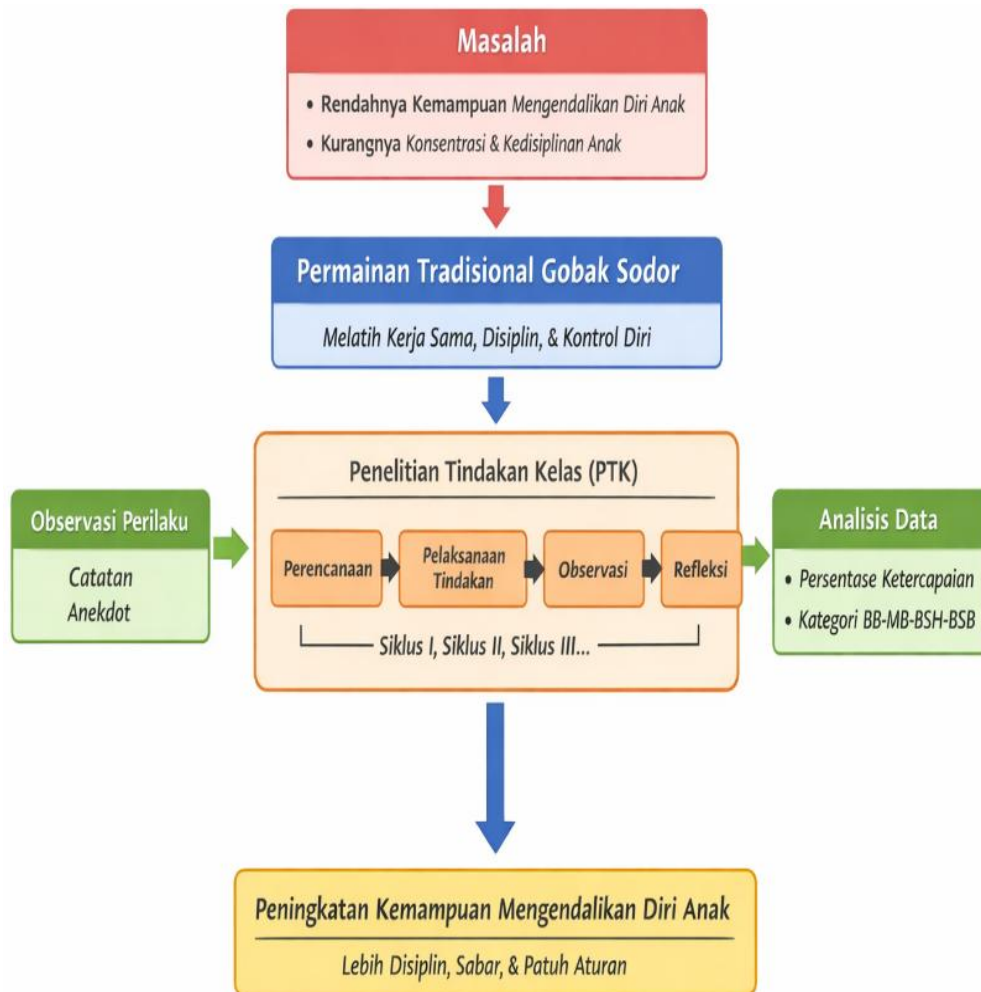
Masalah

• Rendahnya Kemampuan Mengendalikan Diri Anak
• Kurangnya Konsentrasi & Kedisiplinan Anak

Permainan Tradisional Gobak Sodor

Melatih Kerja Sama, Disiplin, & Kontrol Diri

Observasi Perilaku

Catatan Anekdot

Penelitian Tindakan Kelas (PTK)

Perencanaan

Pelaksanaan Tindakan

Observasi

Refleksi

Siklus I, Siklus II, Siklus III...

Analisis Data

• Persentase Ketercapaian
• Kategori BB-MB-BSH-BSB

Peningkatan Kemampuan Mengendalikan Diri Anak

Lebih Disiplin, Sabar, & Patuh Aturan